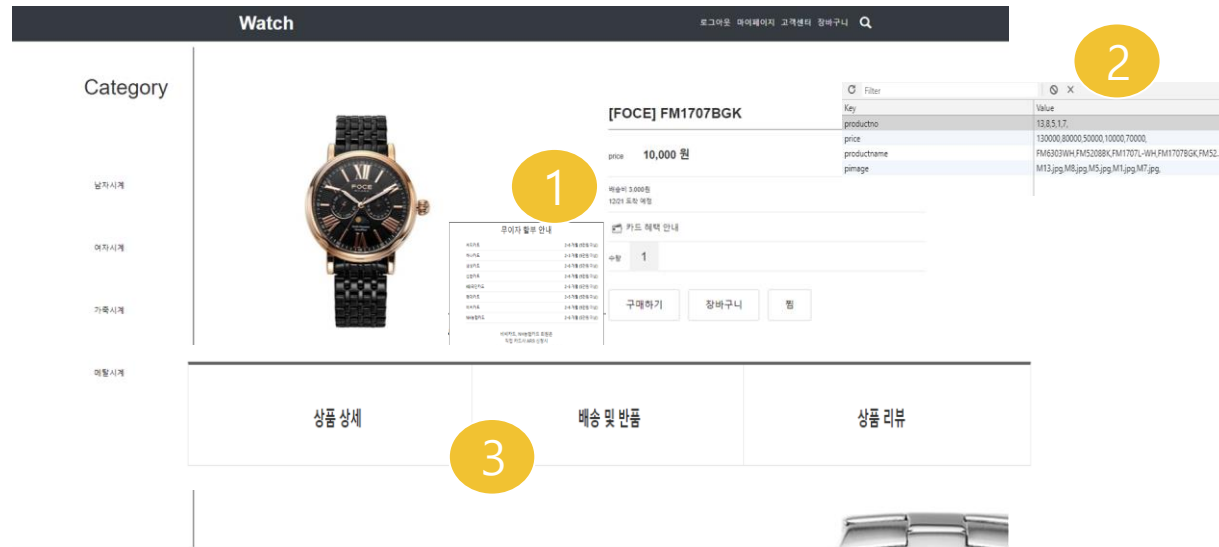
Watch

로그아웃 마이페이지 고객센터 장바구니

Category

남자시계

여자시계

가죽시계

메탈시계

[FOCE] FM1707BGK

price 10,000 원

배송비 3,000원
12/01 도착 예정

카드 혜택 안내

수량 1

구매하기 장바구니 찜

무이자 할부 안내

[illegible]

1

2

3

Filter

| Key | Value |
|---|---|
| productno | 13,8,5,1,7, |
| price | 130000,80000,50000,10000,70000, |
| productname | FM6303WH,FM5208BK,FM1707L-WH,FM1707BGK,FM52. |
| pimage | M13.jpg,M8.jpg,M5.jpg,M1.jpg,M7.jpg, |

상품 상세

배송 및 반품

상품 리뷰